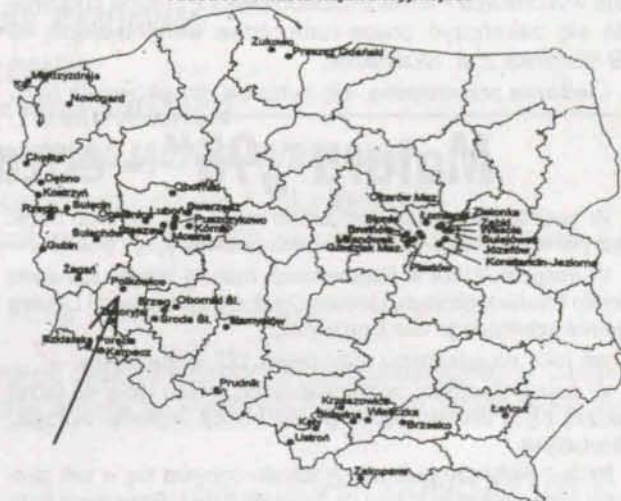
Zukowo
Pruszcz Gdański
Międzyzdroje
Nowogard
Chojna
Dębno
Kostrzyn
Rzepin
Słubice
Sulęcin
Oborniki
Swarzędz
Puszczykowo
Kórnik
Mosina
Luboń
Sulechów
Gubin
Żagań
Polkowice
Brzeg
Oborniki Śl.
Środa Śl.
Namysłów
Szklarska Poręba
Karpacz
Prudnik
Otwock Maz.
Błonie
Brwinów
Milanówek
Grodzisk Maz.
Piastów
Łomianki
Ząbki
Zielonka
Sulejówek
Józefów
Konstancin-Jeziorna
Krzeszowice
Wieliczka
Brzesko
Łańcut
Ustroń
Zakopane